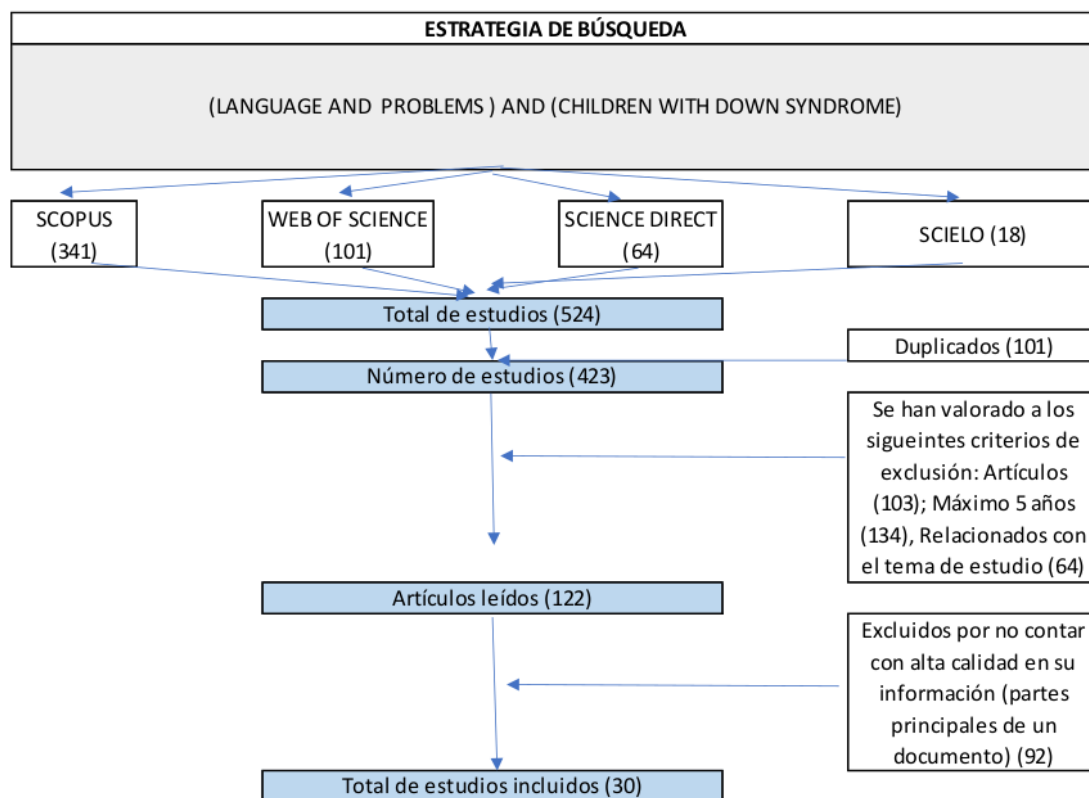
ESTRATEGIA DE BÚSQUEDA

(LANGUAGE AND PROBLEMS ) AND (CHILDREN WITH DOWN SYNDROME)

SCOPUS (341)

WEB OF SCIENCE (101)

SCIENCE DIRECT (64)

SCIELO (18)

Total de estudios (524)

Duplicados (101)

Número de estudios (423)

Se han valorado a los sigueintes criterios de exclusión: Artículos (103); Máximo 5 años (134), Relacionados con el tema de estudio (64)

Artículos leídos (122)

Excluidos por no contar con alta calidad en su información (partes principales de un documento) (92)

Total de estudios incluidos (30)